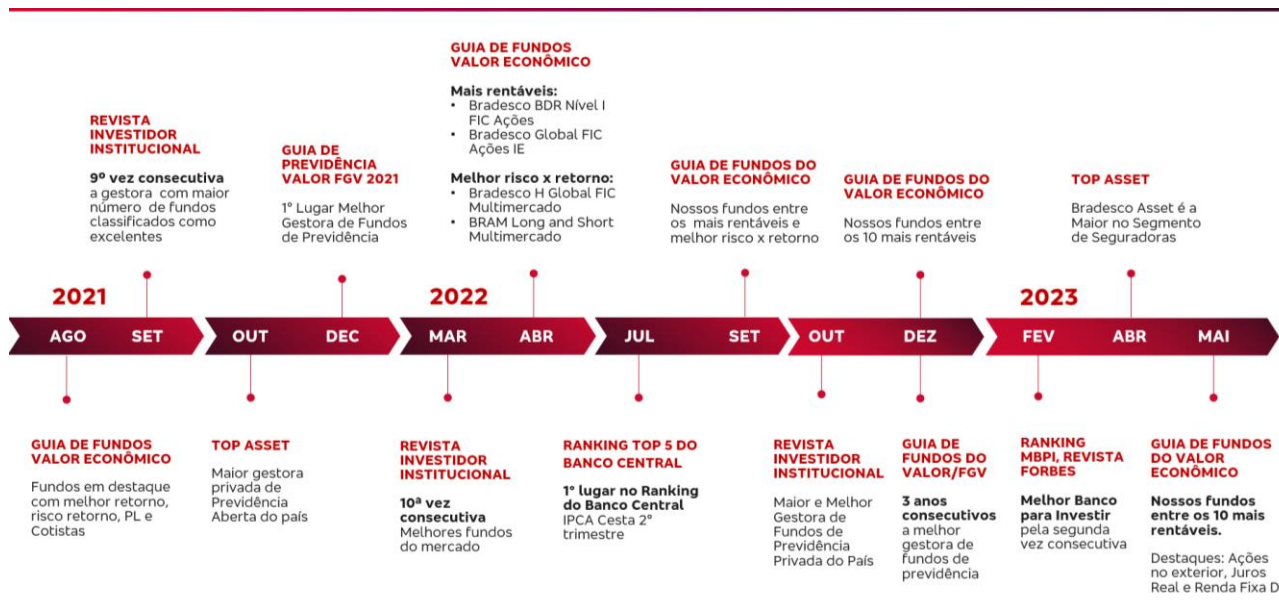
GUIA DE FUNDOS VALOR ECONÔMICO

Mais rentáveis:
• Bradesco BDR Nível I FIC Ações
• Bradesco Global FIC Ações IE

Melhor risco x retorno:
• Bradesco H Global FIC Multimercado
• BRAM Long and Short Multimercado

REVISTA INVESTIDOR INSTITUCIONAL

9º vez consecutiva a gestora com maior número de fundos classificados como excelentes

GUIA DE PREVIDÊNCIA VALOR FGV 2021

1º Lugar Melhor Gestora de Fundos de Previdência

GUIA DE FUNDOS DO VALOR ECONÔMICO

Nossos fundos entre os mais rentáveis e melhor risco x retorno

GUIA DE FUNDOS DO VALOR ECONÔMICO

Nossos fundos entre os 10 mais rentáveis

TOP ASSET

Bradesco Asset é a Maior no Segmento de Seguradoras

2021 AGO SET OUT DEC 2022 MAR ABR JUL SET OUT DEZ 2023 FEV ABR MAI

GUIA DE FUNDOS VALOR ECONÔMICO

Fundos em destaque com melhor retorno, risco retorno, PL e Cotistas

TOP ASSET

Maior gestora privada de Previdência Aberta do país

REVISTA INVESTIDOR INSTITUCIONAL

10ª vez consecutiva Melhores fundos do mercado

RANKING TOP 5 DO BANCO CENTRAL

1º lugar no Ranking do Banco Central IPCA Cesta 2º trimestre

REVISTA INVESTIDOR INSTITUCIONAL

Maior e Melhor Gestora de Fundos de Previdência Privada do País

GUIA DE FUNDOS DO VALOR/FGV

3 anos consecutivos a melhor gestora de fundos de previdência

RANKING MBPI, REVISTA FORBES

Melhor Banco para Investir pela segunda vez consecutiva

GUIA DE FUNDOS DO VALOR ECONÔMICO

Nossos fundos entre os 10 mais rentáveis.

Destaques: Ações no exterior, Juros Real e Renda Fixa D